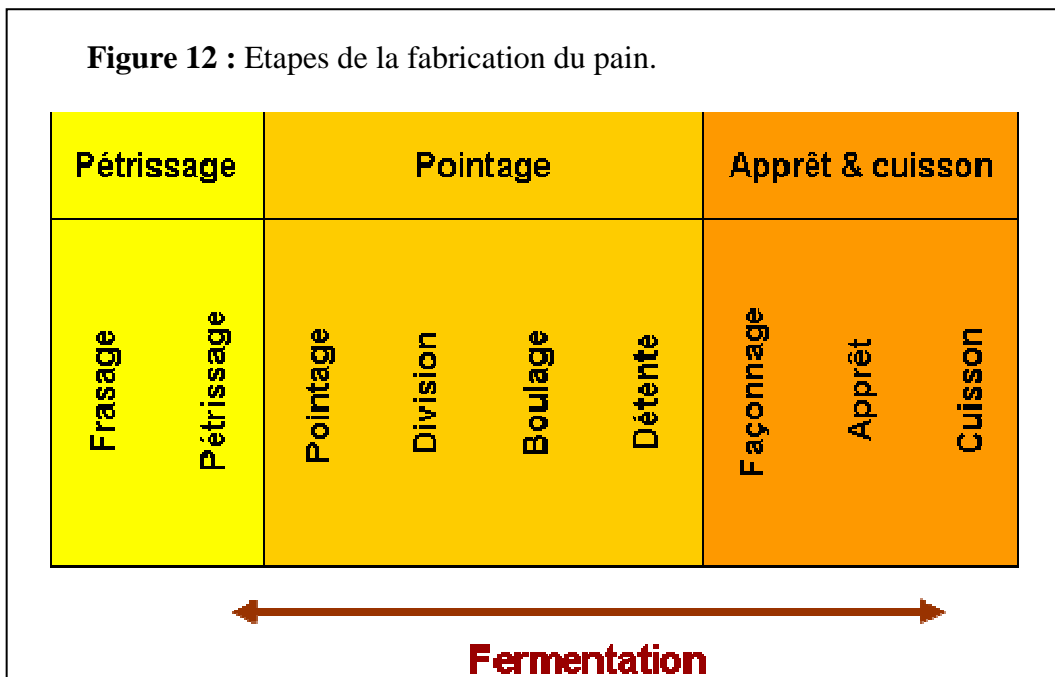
**Figure 12 :** Etapes de la fabrication du pain.

| Pétrissage | Pointage | Apprêt & cuisson |
|---|---|---|
| Frasage Pétrissage | Pointage Division Boulage Détente | Façonnage Apprêt Cuisson |

Fermentation